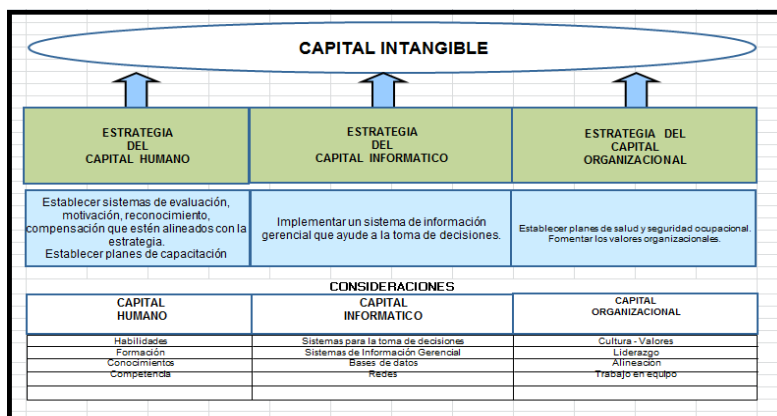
CAPITAL INTANGIBLE

ESTRATEGIA DEL CAPITAL HUMANO

ESTRATEGIA DEL CAPITAL INFORMATICO

ESTRATEGIA DEL CAPITAL ORGANIZACIONAL

Establecer sistemas de evaluación, motivación, reconocimiento, compensación que estén alineados con la estrategia.
Establecer planes de capacitación

Implementar un sistema de información gerencial que ayude a la toma de decisiones.

Establecer planes de salud y seguridad ocupacional.
Fomentar los valores organizacionales.

CONSIDERACIONES

| CAPITAL HUMANO | CAPITAL INFORMATICO | CAPITAL ORGANIZACIONAL |
|---|---|---|
| Habilidades | Sistemas para la toma de decisiones | Cultura - Valores |
| Formación | Sistemas de Información Gerencial | Liderazgo |
| Conocimientos | Bases de datos | Alineación |
| Competencia | Redes | Trabajo en equipo |